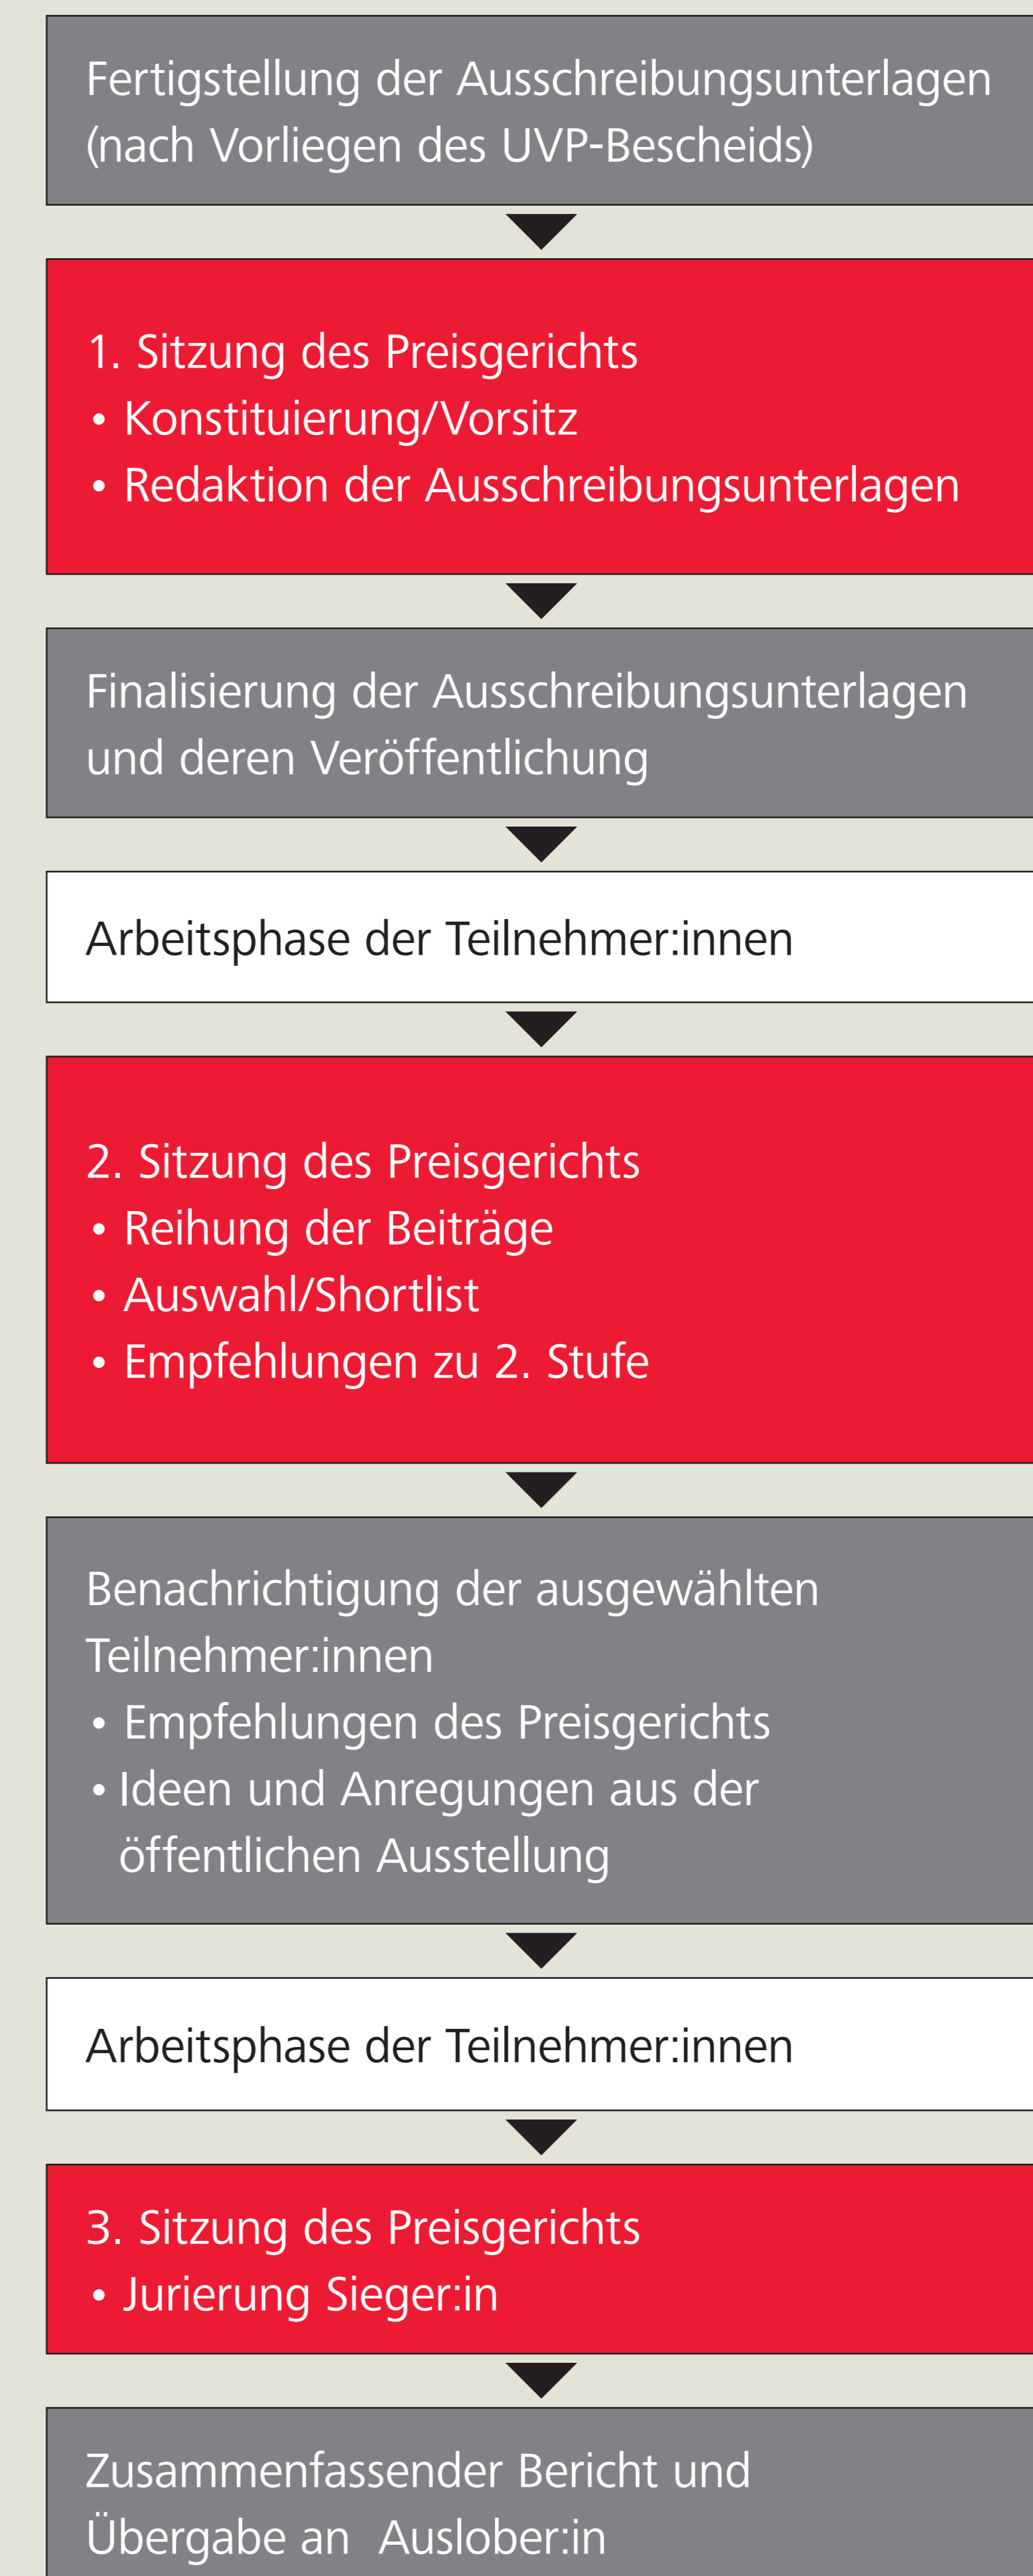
Fertigstellung der Ausschreibungsunterlagen (nach Vorliegen des UVP-Bescheids)

1. Sitzung des Preisgerichts
• Konstituierung/Vorsitz
• Redaktion der Ausschreibungsunterlagen

Finalisierung der Ausschreibungsunterlagen und deren Veröffentlichung

Arbeitsphase der Teilnehmer:innen

2. Sitzung des Preisgerichts
• Reihung der Beiträge
• Auswahl/Shortlist
• Empfehlungen zu 2. Stufe

Benachrichtigung der ausgewählten Teilnehmer:innen
• Empfehlungen des Preisgerichts
• Ideen und Anregungen aus der öffentlichen Ausstellung

Arbeitsphase der Teilnehmer:innen

3. Sitzung des Preisgerichts
• Jurierung Sieger:in

Zusammenfassender Bericht und Übergabe an Auslober:in